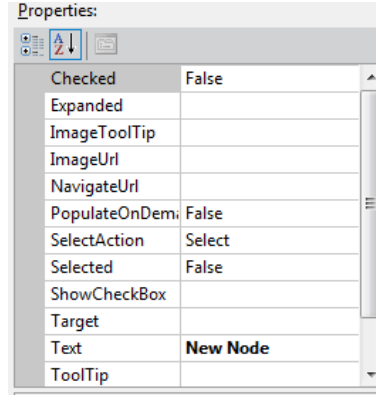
Properties:

| | |
|---|---|
| Checked | False |
| Expanded | |
| ImageToolTip | |
| ImageUrl | |
| NavigateUrl | |
| PopulateOnDem | False |
| SelectAction | Select |
| Selected | False |
| ShowCheckBox | |
| Target | |
| Text | New Node |
| ToolTip | |